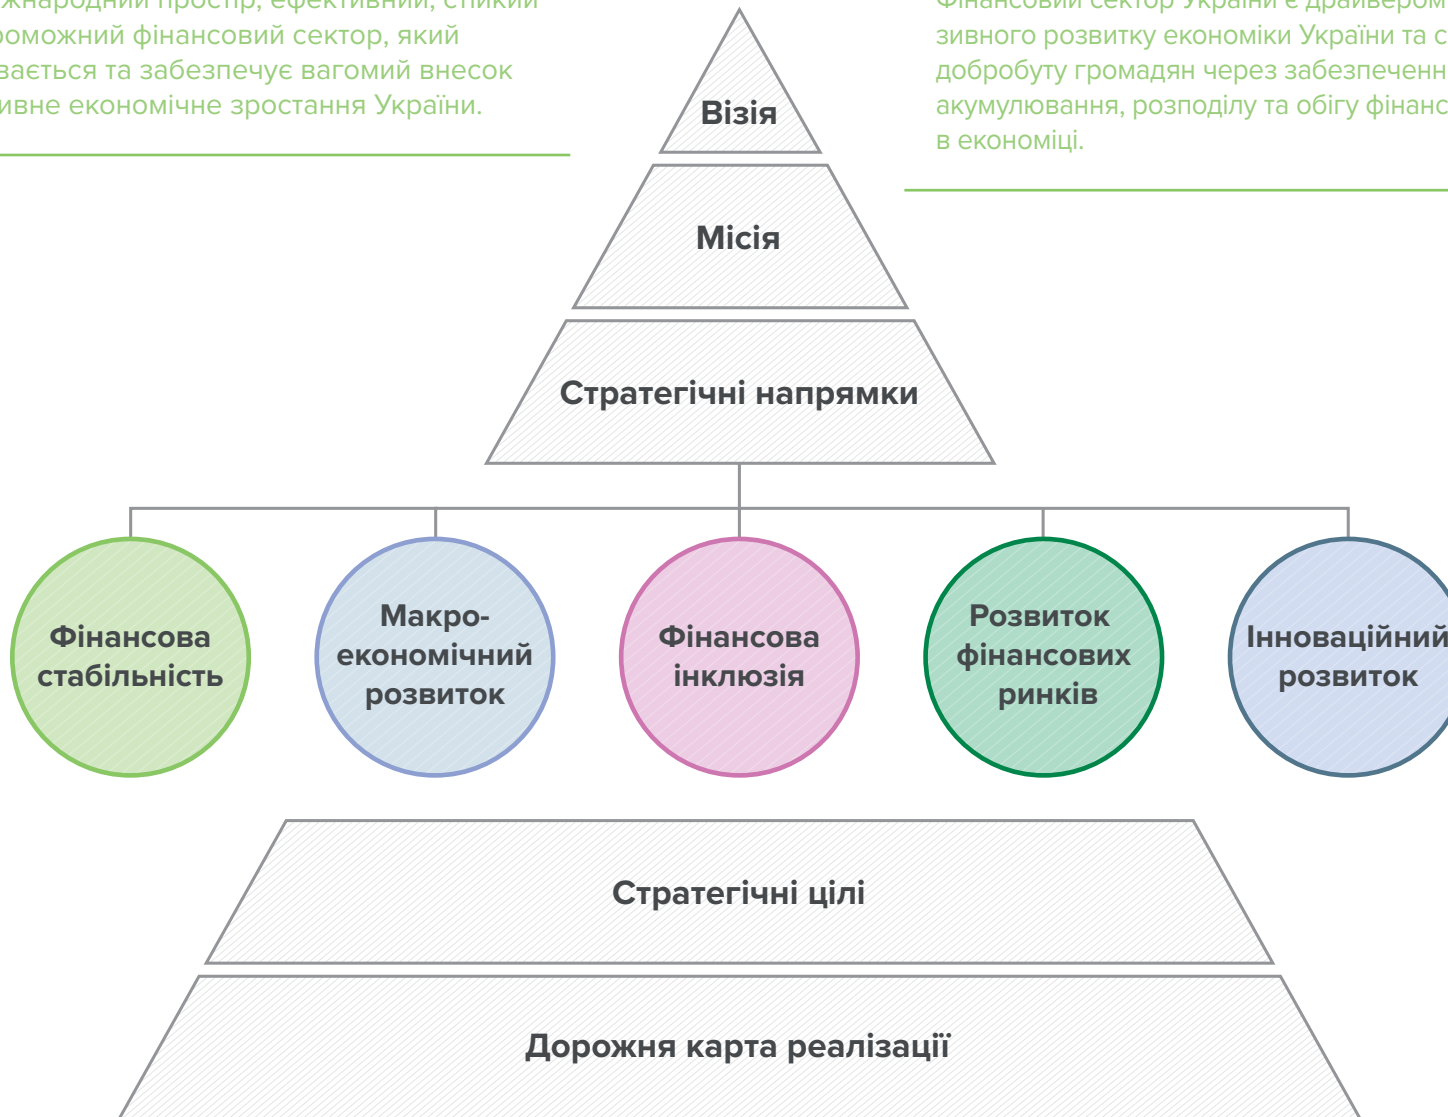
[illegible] міжнародний простір, ефективний, стійкий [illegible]оможний фінансовий сектор, який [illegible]вається та забезпечує вагомий внесок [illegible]ивне економічне зростання України.

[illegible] сектор України є драйвером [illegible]зивного розвитку економіки України та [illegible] добробуту громадян через забезпеченн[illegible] акумулювання, розподілу та обігу фінанс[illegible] в економіці.

Візія

Місія

Стратегічні напрямки

Фінансова стабільність

Макроекономічний розвиток

Фінансова інклюзія

Розвиток фінансових ринків

Інноваційний розвиток

Стратегічні цілі

Дорожня карта реалізації